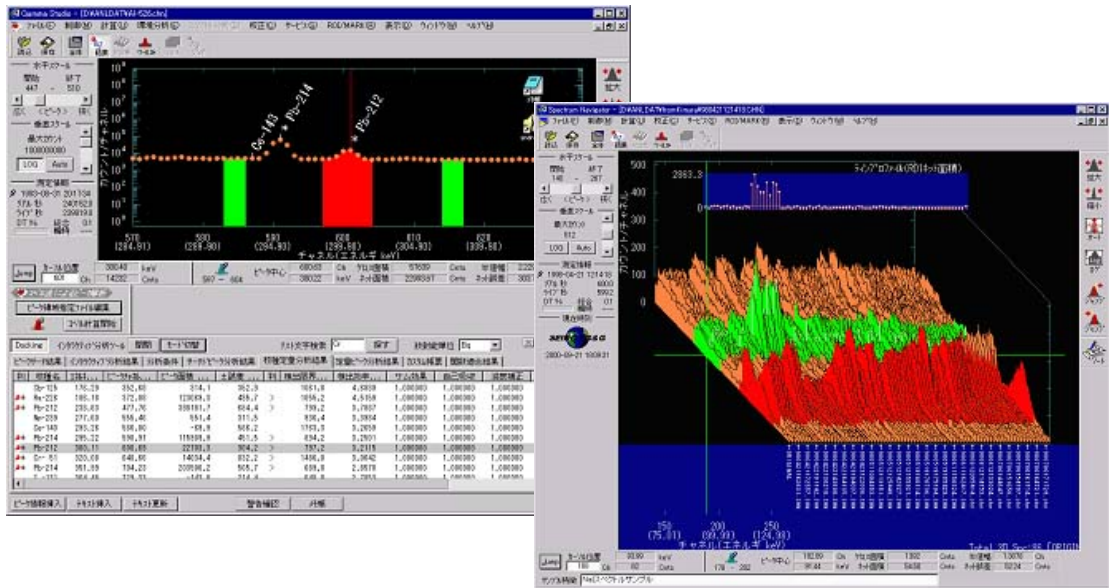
Gamma Studio - [D:¥ANL¥DAT¥AI-626.chn]

ファイル(F) 制御(M) 計算(C) 環境分析(E) 校正(E) サービス(S) ROI/MARK(R) 表示(V) ウィンドウ(W) ヘルプ(H)

読込 保存 拡大 縮小

水平スケール
開始 447 終了 510
広く 〈ピーク〉 狭く
垂直スケール
最大カウント 1000000000
LOG Auto

測定情報
1999-08-31 201134
リアル 秒 2401523
ライブ 秒 2398193
DT % 0.1

$10^{9}$
$10^{8}$
$10^{7}$
$10^{6}$
$10^{5}$
$10^{4}$
$10^{3}$
$10^{2}$
$10^{1}$
$10^{0}$

カウント/チャネル

Ce-143
Pb-214
Pb-212

570 (284.91)
580 (289.90)
590 (294.90)
600 (299.90)
610 (304.90)
620 (309.89)

チャネル (エネルギ keV)

Jump カーソル位置 601 Ch 300.40 keV 14232 Cnts
ピーク中心 600.03 Ch 300.02 keV
グロス面積 57039 Cnts
ネット面積 22085597 Cnts
半値幅 2.22 ネット誤差 3.03

ピーク情報指定ファイル編集
ユーザ計算開始

Docking インタラクティブ分析ツール 閉館 モード切替 テキスト文字検索 Cr 探す 放射能単位 Bq

ピークサーチ結果 インタラクティブ分析結果 分析条件 データ/ピーク分析結果 核種定量分析結果 定量ピーク分析結果 効率結果 関数総合結果

| 判 | 核種名 | エネルギ | ピーク/チャネル | ピーク面積 | ±誤差 | 判 | 検出限界 | 検出効率 | サム効果 | 自己吸収 | 減衰補正 |
|---|---|---|---|---|---|---|---|---|---|---|---|
| | Gp-125 | 176.29 | 352.60 | 814.1 | 362.9 | | 1051.8 | 4.6959 | 1.00000 | 1.00000 | 1.00000 |
| ## | Ra-226 | 186.10 | 372.00 | 120699.9 | 1943.2 | > | 1056.2 | 4.5159 | 1.00000 | 1.00000 | 1.00000 |
| ## | Pb-212 | 238.63 | 477.26 | 338181.7 | 604.4 | > | 738.2 | 3.7667 | 1.00000 | 1.00000 | 1.00000 |
| | Am-239 | 277.60 | 555.46 | 551.4 | 311.5 | | 938.4 | 3.3964 | 1.00000 | 1.00000 | 1.00000 |
| | Ce-143 | 293.26 | 586.52 | -68.9 | 586.2 | | 1763.3 | 3.2658 | 1.00000 | 1.00000 | 1.00000 |
| ## | Pb-214 | 295.22 | 590.91 | 115898.8 | 461.5 | > | 834.2 | 3.2601 | 1.00000 | 1.00000 | 1.00000 |
| ## | Pb-212 | 300.11 | 600.33 | 22703.3 | 904.2 | > | 751.8 | 3.2111 | 1.00000 | 1.00000 | 1.00000 |
| | Cr-51 | 320.08 | 640.16 | 14604.4 | 912.2 | > | 1486.8 | 3.0642 | 1.00000 | 1.00000 | 1.00000 |
| ## | Pb-214 | 351.99 | 704.20 | 208596.2 | 505.7 | > | 639.8 | 2.8579 | 1.00000 | 1.00000 | 1.00000 |

ピーク情報挿入 テキスト挿入 テキスト更新 警告確認 外観

Spectrum Navigator - [D:¥ANL¥DAT¥Kimura¥990421121418.CHN]

ファイル(F) 制御(M) 計算(C) 校正(E) サービス(S) ROI/MARK(R) 表示(V) ウィンドウ(W) ヘルプ(H)

読込 保存 拡大 縮小

水平スケール
開始 146 終了 267
広く 〈ピーク〉 狭く
垂直スケール
最大カウント 512
LOG Auto

測定情報
1999-04-21 121418
リアル 秒 6000
ライブ 秒 5992
DT % 0.1

ラインプロファイル (ROIネット面積)

2863.3

500
400
300
200
100
0

カウント/チャネル

2000-09-21 100931

150 (75.01)
200 (99.93)
250 (124.90)
チャネル (エネルギ keV)

Total 3D Spectra [ORIGIN

拡大 縮小 ネット ログ

Jump カーソル位置 180 Ch 89.99 keV 60 Cnts
178 - 202
ピーク中心 182.89 Ch 91.44 keV
グロス面積 1302 Cnts
ネット面積 5458 Cnts
半値幅 13.076 Ch
ネット誤差 6224 Cnts

サンプル情報 NaIスペクトルサンプル